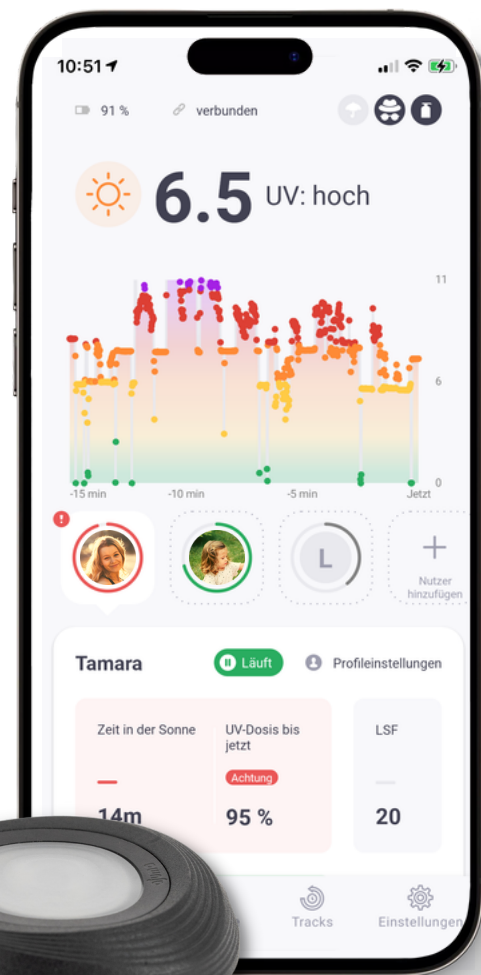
10:51

91 %

verbunden

6.5 UV: hoch

11

6

0

-15 min

-10 min

-5 min

Jetzt

!

L

+

Nutzer hinzufügen

Tamara

Läuft

Profileinstellungen

Zeit in der Sonne

UV-Dosis bis jetzt

Achtung

14m

95 %

LSF

20

Tracks

Einstellungen